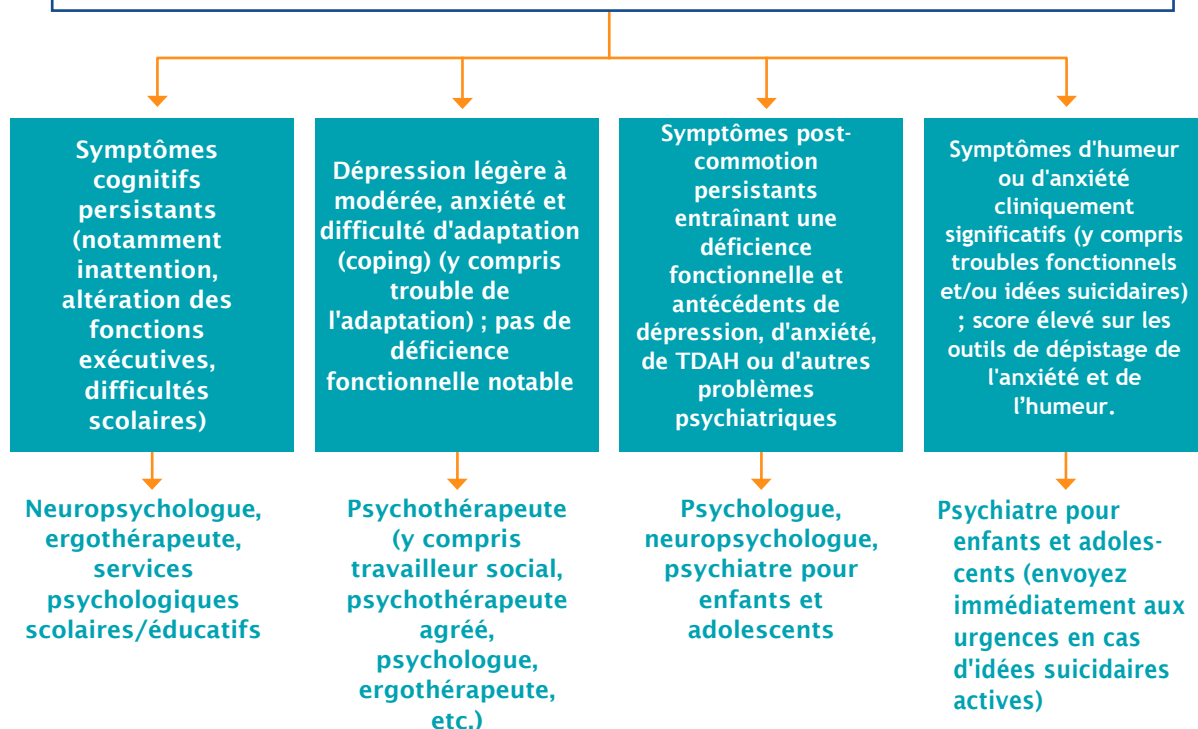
Symptômes cognitifs persistants (notamment inattention, altération des fonctions exécutives, difficultés scolaires)

Dépression légère à modérée, anxiété et difficulté d'adaptation (coping) (y compris trouble de l'adaptation) ; pas de déficience fonctionnelle notable

Symptômes post-commotion persistants entraînant une déficience fonctionnelle et antécédents de dépression, d'anxiété, de TDAH ou d'autres problèmes psychiatriques

Symptômes d'humeur ou d'anxiété cliniquement significatifs (y compris troubles fonctionnels et/ou idées suicidaires) ; score élevé sur les outils de dépistage de l'anxiété et de l'humeur.

Neuropsychologue, ergothérapeute, services psychologiques scolaires/éducatifs

Psychothérapeute (y compris travailleur social, psychothérapeute agréé, psychologue, ergothérapeute, etc.)

Psychologue, neuropsychologue, psychiatre pour enfants et adolescents

Psychiatre pour enfants et adolescents (envoyez immédiatement aux urgences en cas d'idées suicidaires actives)